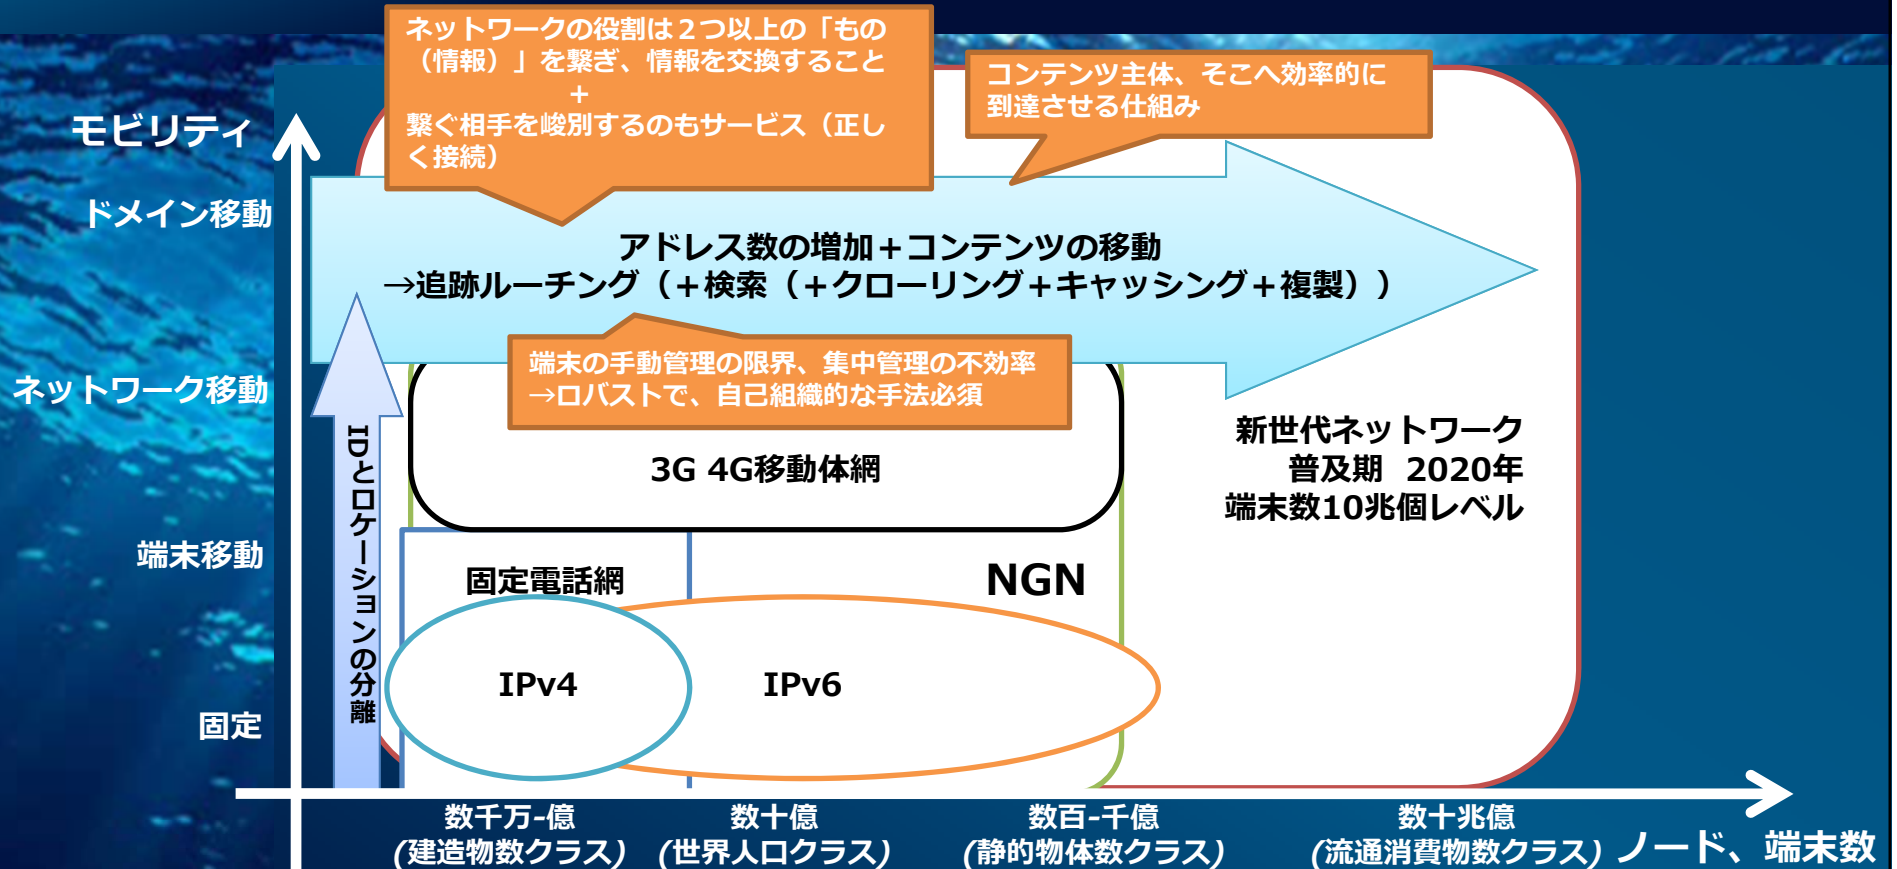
ネットワークの役割は２つ以上の「もの（情報）」を繋ぎ、情報を交換すること
＋
繋ぐ相手を峻別するのもサービス（正しく接続）

コンテンツ主体、そこへ効率的に到達させる仕組み

モビリティ

ドメイン移動

アドレス数の増加＋コンテンツの移動
→追跡ルーチング（＋検索（＋クローリング＋キャッシング＋複製））

ネットワーク移動

端末の手動管理の限界、集中管理の不効率
→ロバストで、自己組織的な手法必須

IDとロケーションの分離

3G 4G移動体網

新世代ネットワーク
普及期　2020年
端末数10兆個レベル

端末移動

固定電話網

NGN

IPv4

IPv6

固定

数千万-億
(建造物数クラス)

数十億
(世界人口クラス)

数百-千億
(静的物体数クラス)

数十兆億
(流通消費物数クラス)

ノード、端末数